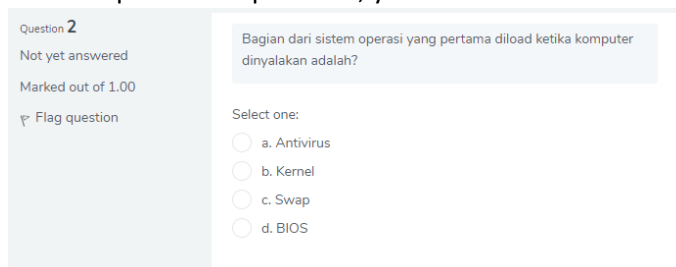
Question 2

Not yet answered

Marked out of 1.00

Flag question

Bagian dari sistem operasi yang pertama diload ketika komputer dinyalakan adalah?

Select one:

a. Antivirus

b. Kernel

c. Swap

d. BIOS